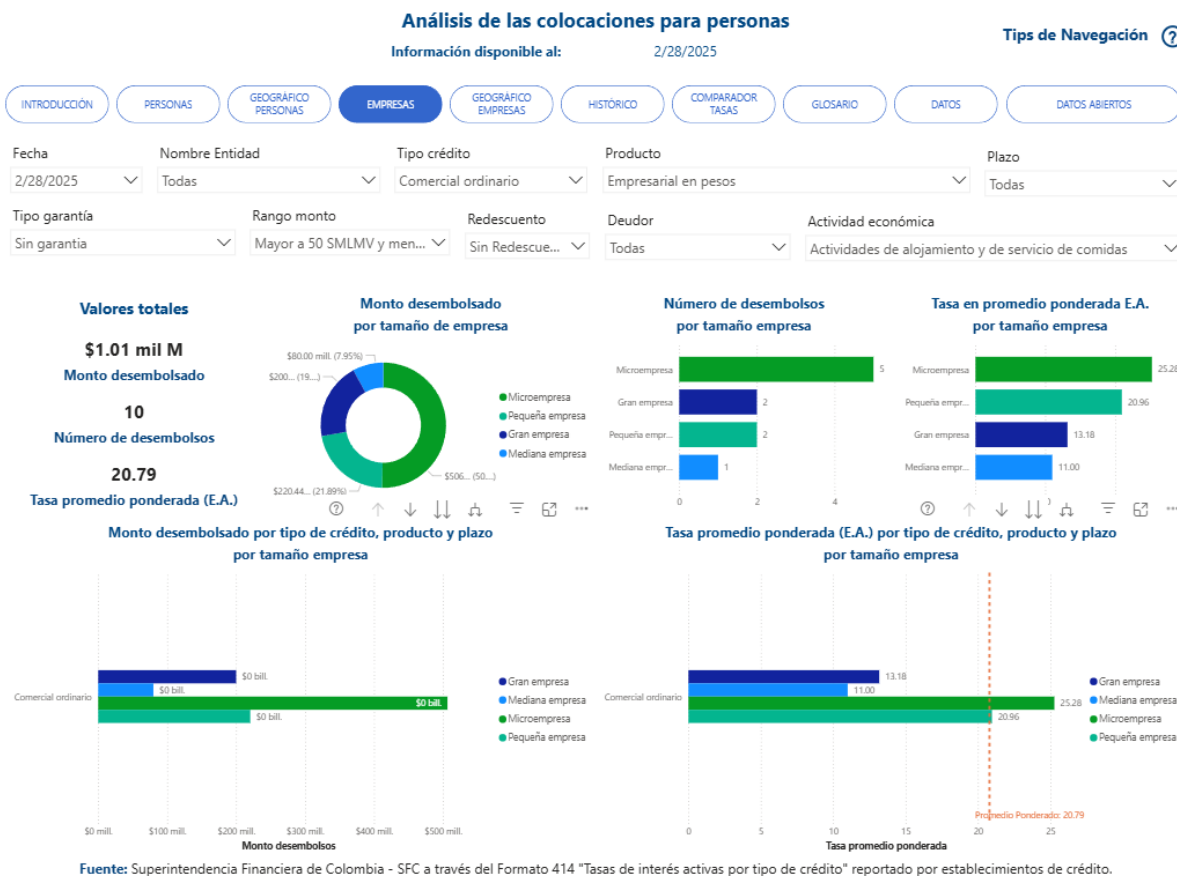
Análisis de las colocaciones para personas

Información disponible al: 2/28/2025

Tips de Navegación ?

INTRODUCCIÓN | PERSONAS | GEOGRÁFICO PERSONAS | EMPRESAS | GEOGRÁFICO EMPRESAS | HISTÓRICO | COMPARADOR TASAS | GLOSARIO | DATOS | DATOS ABIERTOS

Fecha
2/28/2025

Nombre Entidad
Todas

Tipo crédito
Comercial ordinario

Producto
Empresarial en pesos

Plazo
Todas

Tipo garantía
Sin garantía

Rango monto
Mayor a 50 SMLMV y men...

Redescuento
Sin Redescue...

Deudor
Todas

Actividad económica
Actividades de alojamiento y de servicio de comidas

Valores totales

$1.01 mil M
Monto desembolsado

10
Número de desembolsos

20.79
Tasa promedio ponderada (E.A.)

Monto desembolsado por tamaño de empresa

$80.00 mill. (7.95%)
$200... (19....)
$220.44... (21.89%)
$506... (50....)

Microempresa
Pequeña empresa
Gran empresa
Mediana empresa

Número de desembolsos por tamaño empresa

Microempresa 5
Gran empresa 2
Pequeña empr... 2
Mediana empr... 1
0 2 4

Tasa en promedio ponderada E.A. por tamaño empresa

Microempresa 25.28
Pequeña empr... 20.96
Gran empresa 13.18
Mediana empr... 11.00

Monto desembolsado por tipo de crédito, producto y plazo por tamaño empresa

Comercial ordinario
$0 bill.
$0 bill.
$0 bill.
$0 bill.

Gran empresa
Mediana empresa
Microempresa
Pequeña empresa

$0 mill. $100 mill. $200 mill. $300 mill. $400 mill. $500 mill.
Monto desembolsos

Tasa promedio ponderada (E.A.) por tipo de crédito, producto y plazo por tamaño empresa

Comercial ordinario
13.18
11.00
25.28
20.96

Gran empresa
Mediana empresa
Microempresa
Pequeña empresa

Promedio Ponderado: 20.79
0 5 10 15 20 25
Tasa promedio ponderada

Fuente: Superintendencia Financiera de Colombia - SFC a través del Formato 414 "Tasas de interés activas por tipo de crédito" reportado por establecimientos de crédito.